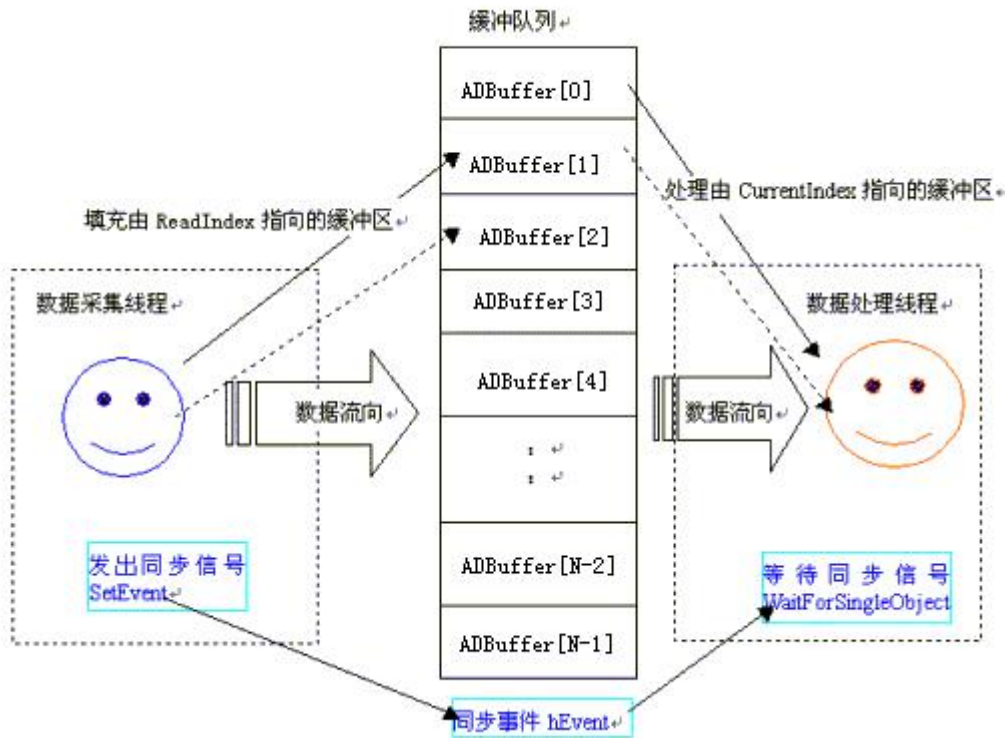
缓冲队列

ADBuffer[0]

ADBuffer[1]

ADBuffer[2]

ADBuffer[3]

ADBuffer[4]

:
:

ADBuffer[N-2]

ADBuffer[N-1]

填充由 ReadIndex 指向的缓冲区

处理由 CurrentIndex 指向的缓冲区

数据采集线程

数据流向

发出同步信号
SetEvent

数据处理线程

数据流向

等待同步信号
WaitForSingleObject

同步事件 hEvent